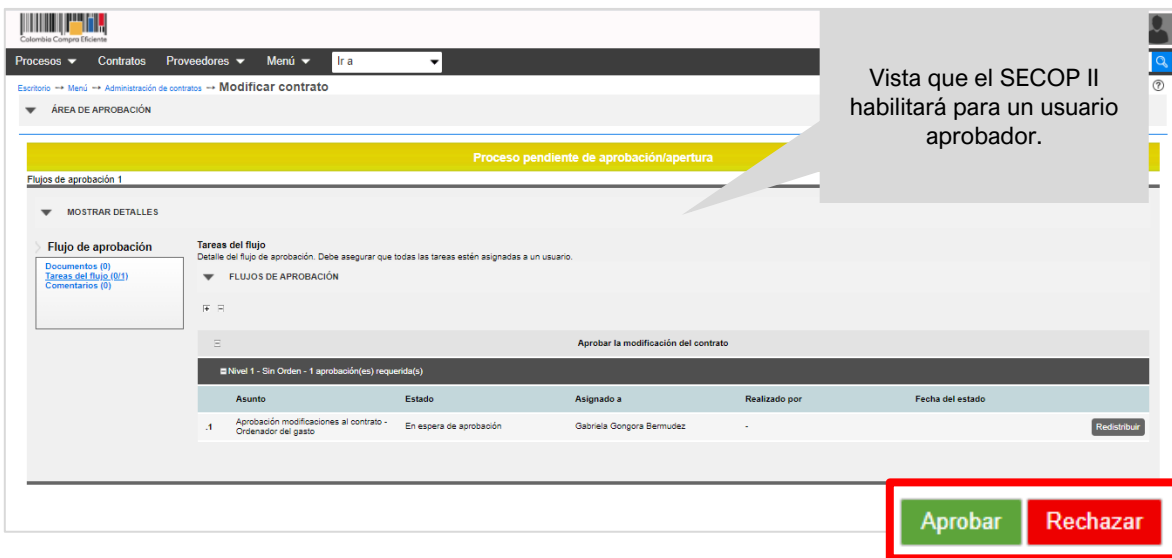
Colombia Compra Eficiente

Procesos ▼ Contratos Proveedores ▼ Menú ▼ Ir a

Escritorio → Menú → Administración de contratos → Modificar contrato

ÁREA DE APROBACIÓN

Vista que el SECOP II habilitará para un usuario aprobador.

Proceso pendiente de aprobación/apertura

Flujos de aprobación 1

MOSTRAR DETALLES

Flujo de aprobación

Documentos (0)
Tareas del flujo (0/1)
Comentarios (0)

Tareas del flujo
Detalle del flujo de aprobación. Debe asegurar que todas las tareas estén asignadas a un usuario.

FLUJOS DE APROBACIÓN

Aprobar la modificación del contrato

Nivel 1 - Sin Orden - 1 aprobación(es) requerida(s)

| | Asunto | Estado | Asignado a | Realizado por | Fecha del estado | |
|---|---|---|---|---|---|---|
| .1 | Aprobación modificaciones al contrato - Ordenador del gasto | En espera de aprobación | Gabriela Gongora Bermudez | - | | Redistribuir |

Aprobar Rechazar